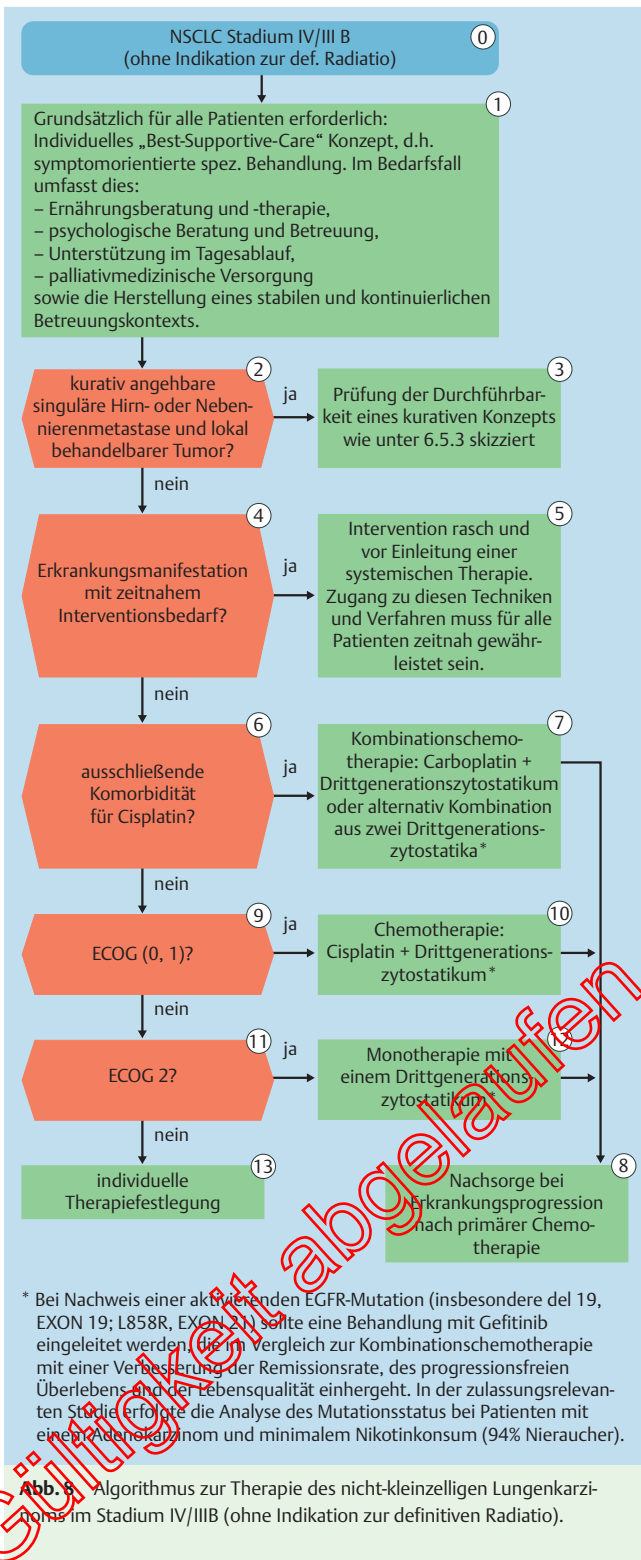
NSCLC Stadium IV/III B (ohne Indikation zur def. Radiatio) 0

1 Grundsätzlich für alle Patienten erforderlich: Individuelles „Best-Supportive-Care" Konzept, d.h. symptomorientierte spez. Behandlung. Im Bedarfsfall umfasst dies:
– Ernährungsberatung und -therapie,
– psychologische Beratung und Betreuung,
– Unterstützung im Tagesablauf,
– palliativmedizinische Versorgung
sowie die Herstellung eines stabilen und kontinuierlichen Betreuungskontexts.

2 kurativ angehbare singuläre Hirn- oder Nebennierenmetastase und lokal behandelbarer Tumor?

ja

3 Prüfung der Durchführbarkeit eines kurativen Konzepts wie unter 6.5.3 skizziert

nein

4 Erkrankungsmanifestation mit zeitnahem Interventionsbedarf?

ja

5 Intervention rasch und vor Einleitung einer systemischen Therapie. Zugang zu diesen Techniken und Verfahren muss für alle Patienten zeitnah gewährleistet sein.

nein

6 ausschließende Komorbidität für Cisplatin?

ja

7 Kombinationschemotherapie: Carboplatin + Drittgenerationszytostatikum oder alternativ Kombination aus zwei Drittgenerationszytostatika*

nein

9 ECOG (0, 1)?

ja

10 Chemotherapie: Cisplatin + Drittgenerationszytostatikum*

nein

11 ECOG 2?

ja

12 Monotherapie mit einem Drittgenerationszytostatikum*

nein

13 individuelle Therapiefestlegung

8 Nachsorge bei Erkrankungsprogression nach primärer Chemotherapie

* Bei Nachweis einer aktivierenden EGFR-Mutation (insbesondere del 19, EXON 19; L858R, EXON 21) sollte eine Behandlung mit Gefitinib eingeleitet werden, die im Vergleich zur Kombinationschemotherapie mit einer Verbesserung der Remissionsrate, des progressionsfreien Überlebens und der Lebensqualität einhergeht. In der zulassungsrelevanten Studie erfolgte die Analyse des Mutationsstatus bei Patienten mit einem Adenokarzinom und minimalem Nikotinkonsum (94% Nieraucher).

Abb. 8 Algorithmus zur Therapie des nicht-kleinzelligen Lungenkarzinoms im Stadium IV/IIIB (ohne Indikation zur definitiven Radiatio).

Gültigkeit abgelaufen